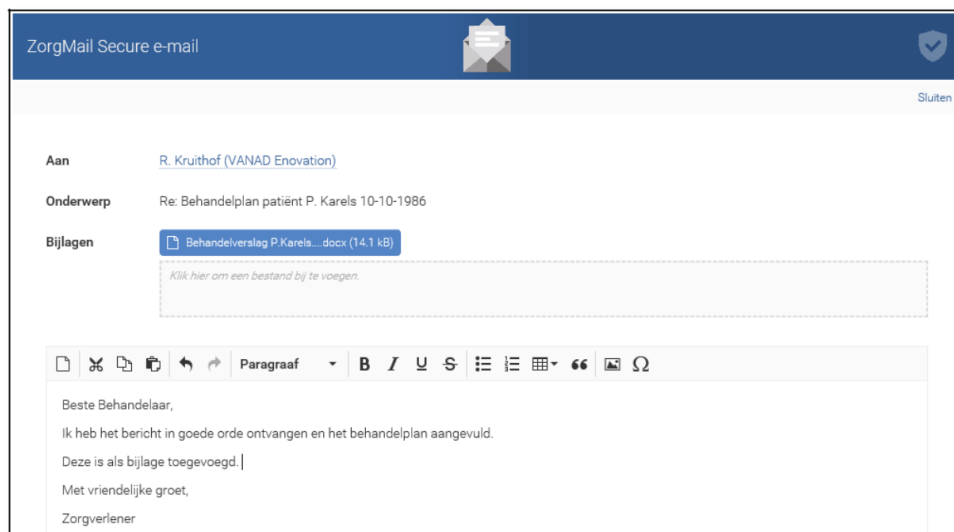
ZorgMail Secure e-mail

Sluiten

Aan R. Kruithof (VANAD Enovation)

Onderwerp Re: Behandelplan patiënt P. Karels 10-10-1986

Bijlagen Behandelverslag P.Karels....docx (14.1 kB)

Klik hier om een bestand bij te voegen.

Paragraaf B I U S 66 Ω

Beste Behandelaar,

Ik heb het bericht in goede orde ontvangen en het behandelplan aangevuld.

Deze is als bijlage toegevoegd.

Met vriendelijke groet,

Zorgverlener